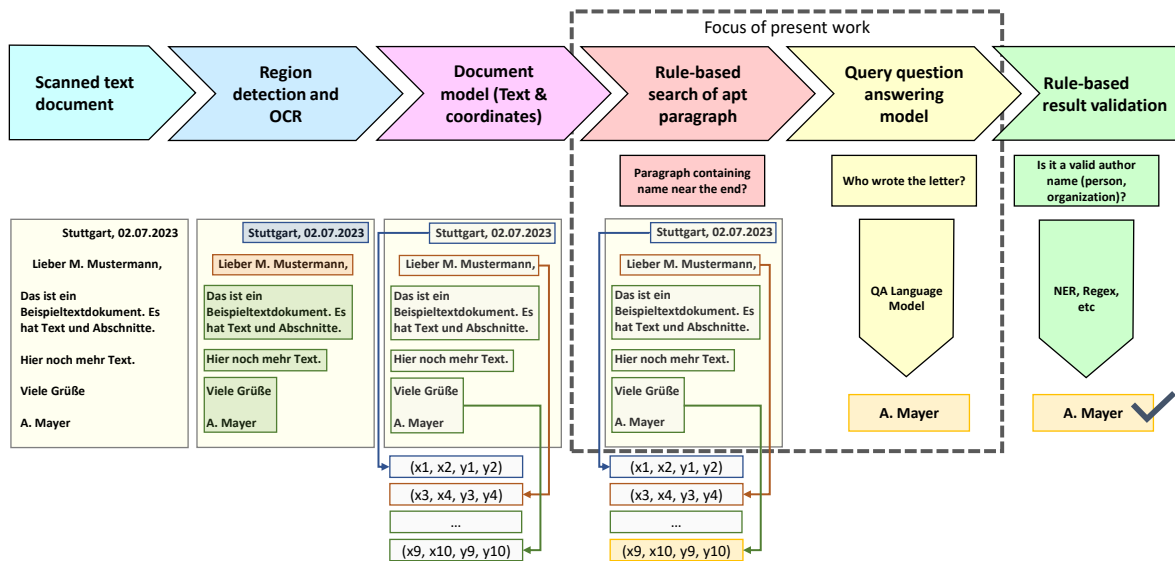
Focus of present work

Scanned text document

Region detection and OCR

Document model (Text & coordinates)

Rule-based search of apt paragraph

Query question answering model

Rule-based result validation

Paragraph containing name near the end?

Who wrote the letter?

Is it a valid author name (person, organization)?

Stuttgart, 02.07.2023

Lieber M. Mustermann,

Das ist ein Beispieltextdokument. Es hat Text und Abschnitte.

Hier noch mehr Text.

Viele Grüße

A. Mayer

Stuttgart, 02.07.2023

Lieber M. Mustermann,

Das ist ein Beispieltextdokument. Es hat Text und Abschnitte.

Hier noch mehr Text.

Viele Grüße

A. Mayer

Stuttgart, 02.07.2023

Lieber M. Mustermann,

Das ist ein Beispieltextdokument. Es hat Text und Abschnitte.

Hier noch mehr Text.

Viele Grüße

A. Mayer

(x1, x2, y1, y2)

(x3, x4, y3, y4)

...

(x9, x10, y9, y10)

Stuttgart, 02.07.2023

Lieber M. Mustermann,

Das ist ein Beispieltextdokument. Es hat Text und Abschnitte.

Hier noch mehr Text.

Viele Grüße

A. Mayer

(x1, x2, y1, y2)

(x3, x4, y3, y4)

...

(x9, x10, y9, y10)

QA Language Model

A. Mayer

NER, Regex, etc

A. Mayer